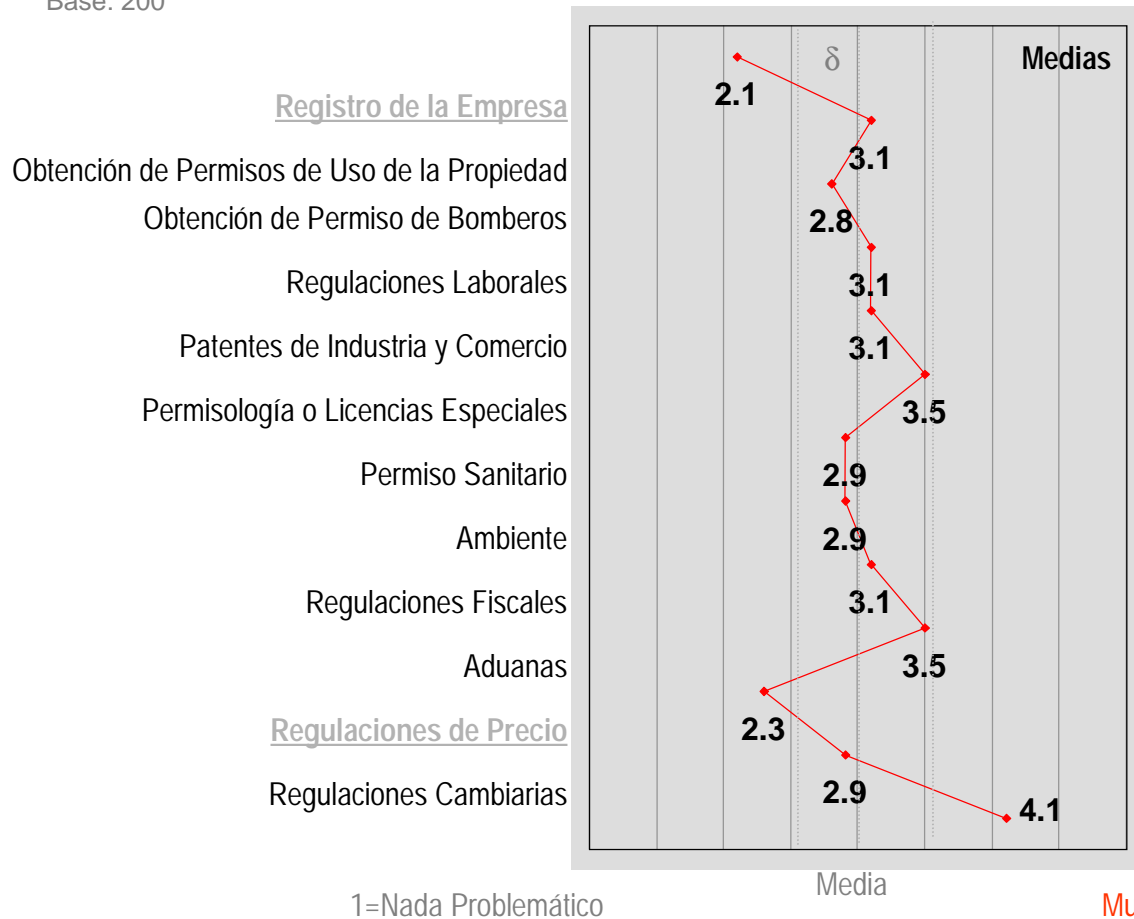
Base: 200

Medias

δ

Registro de la Empresa
Obtención de Permisos de Uso de la Propiedad
Obtención de Permiso de Bomberos
Regulaciones Laborales
Patentes de Industria y Comercio
Permisología o Licencias Especiales
Permiso Sanitario
Ambiente
Regulaciones Fiscales
Aduanas
Regulaciones de Precio
Regulaciones Cambiarias

2.1
3.1
2.8
3.1
3.1
3.5
2.9
2.9
3.1
3.5
2.3
2.9
4.1

Media
1=Nada Problemático
Mu